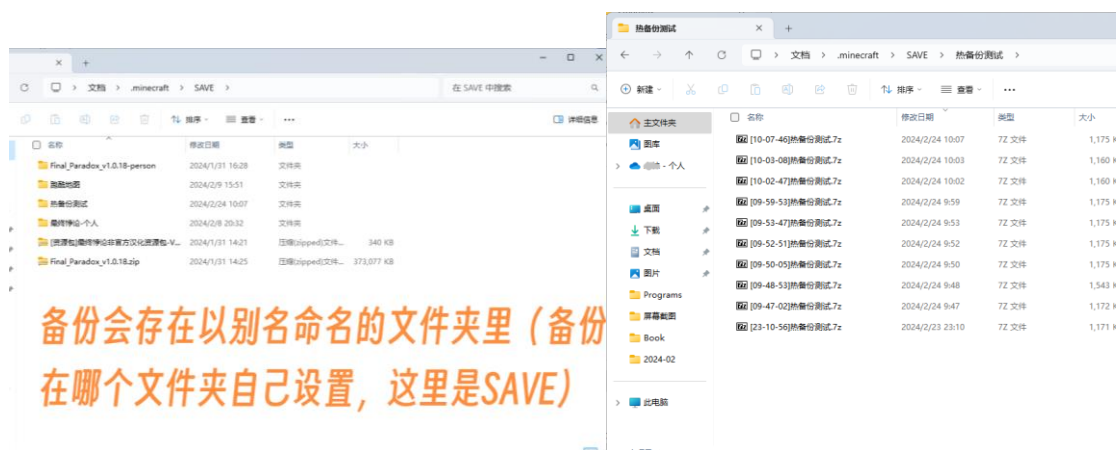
+

文档 › .minecraft › SAVE ›

在 SAVE 中搜索

排序 查看 ··· 详细信息

| 名称 | 修改日期 | 类型 | 大小 |
|---|---|---|---|
| Final_Paradox_v1.0.18-person | 2024/1/31 16:28 | 文件夹 | |
| 跑酷地图 | 2024/2/9 15:51 | 文件夹 | |
| 热备份测试 | 2024/2/24 10:07 | 文件夹 | |
| 魔法禁论-个人 | 2024/2/8 20:32 | 文件夹 | |
| [资源包]魔法禁论非官方汉化资源包-V... | 2024/1/31 14:21 | 压缩(zipped)文件... | 340 KB |
| Final_Paradox_v1.0.18.zip | 2024/1/31 14:25 | 压缩(zipped)文件... | 373,077 KB |

备份会存在以别名命名的文件夹里（备份在哪个文件夹自己设置，这里是SAVE）

热备份测试 × +

文档 › .minecraft › SAVE › 热备份测试 ›

新建 排序 查看 ···

主文件夹
图库
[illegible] - 个人
桌面
下载
文档
图片
Programs
屏幕截图
Book
2024-02
此电脑

| 名称 | 修改日期 | 类型 | 大小 |
|---|---|---|---|
| [10-07-46]热备份测试.7z | 2024/2/24 10:07 | 7Z 文件 | 1,175 K |
| [10-03-08]热备份测试.7z | 2024/2/24 10:03 | 7Z 文件 | 1,160 K |
| [10-02-47]热备份测试.7z | 2024/2/24 10:02 | 7Z 文件 | 1,160 K |
| [09-59-53]热备份测试.7z | 2024/2/24 9:59 | 7Z 文件 | 1,175 K |
| [09-53-47]热备份测试.7z | 2024/2/24 9:53 | 7Z 文件 | 1,175 K |
| [09-52-51]热备份测试.7z | 2024/2/24 9:52 | 7Z 文件 | 1,175 K |
| [09-50-05]热备份测试.7z | 2024/2/24 9:50 | 7Z 文件 | 1,175 K |
| [09-48-53]热备份测试.7z | 2024/2/24 9:48 | 7Z 文件 | 1,543 K |
| [09-47-02]热备份测试.7z | 2024/2/24 9:47 | 7Z 文件 | 1,172 K |
| [23-10-56]热备份测试.7z | 2024/2/23 23:10 | 7Z 文件 | 1,171 K |